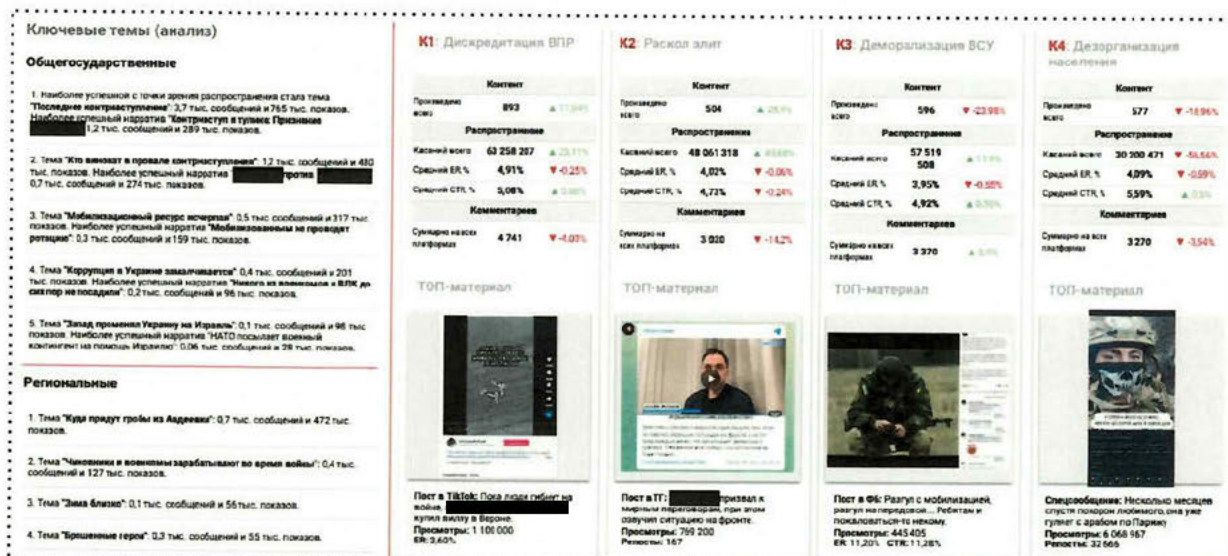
Ключевые темы (анализ)

Общегосударственные

1. Наиболее успешной с точки зрения распространения стала тема "Последнее контрнаступление": 3,7 тыс. сообщений и 765 тыс. показов. Наиболее успешный нарратив "Контрнаступ в тупике. Признание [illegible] 1,2 тыс. сообщений и 289 тыс. показов.

2. Тема "Кто виноват в провале контрнаступления": 1,2 тыс. сообщений и 480 тыс. показов. Наиболее успешный нарратив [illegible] против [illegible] 0,7 тыс. сообщений и 274 тыс. показов.

3. Тема "Мобилизационный ресурс исчерпан": 0,5 тыс. сообщений и 317 тыс. показов. Наиболее успешный нарратив "Мобилизованным не проводят ротацию": 0,3 тыс. сообщений и 159 тыс. показов.

4. Тема "Коррупция в Украине замалчивается": 0,4 тыс. сообщений и 201 тыс. показов. Наиболее успешный нарратив "Никого из военкомов с ВЛК до сих пор не посадили": 0,2 тыс. сообщений и 96 тыс. показов.

5. Тема "Запад променял Украину на Израиль": 0,1 тыс. сообщений и 96 тыс. показов. Наиболее успешный нарратив "НАТО посылает военный контингент на помощь Израилю": 0,06 тыс. сообщений и 28 тыс. показов.

Региональные

1. Тема "Куда придут гробы из Авдеевки": 0,7 тыс. сообщений и 472 тыс. показов.

2. Тема "Чиновники и военкомы зарабатывают во время войны": 0,4 тыс. сообщений и 127 тыс. показов.

3. Тема "Зима близко": 0,1 тыс. сообщений и 56 тыс. показов.

4. Тема "Брошенные герои": 0,3 тыс. сообщений и 55 тыс. показов.

К1: Дискредитация ВПР

| Контент | | |
|---|---|---|
| Произведено всего | 893 | ▲ 17,84% |
| Распространение | | |
| Касаний всего | 63 258 287 | ▲ 23,11% |
| Средний ER, % | 4,91% | ▼ -0,25% |
| Средний CTR, % | 5,08% | ▲ 0,68% |
| Комментариев | | |
| Суммарно на всех платформах | 4 741 | ▼ -4,03% |

ТОП-материал

Пост в TikTok: Пока люди гибнут на войне, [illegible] купил виллу в Вероне.
Просмотры: 1 100 000
ER: 3,60%

К2: Раскол элит

| Контент | | |
|---|---|---|
| Произведено всего | 504 | ▲ 28,9% |
| Распространение | | |
| Касаний всего | 48 061 318 | ▲ 45,68% |
| Средний ER, % | 4,02% | ▼ -0,06% |
| Средний CTR, % | 4,73% | ▼ -0,24% |
| Комментариев | | |
| Суммарно на всех платформах | 3 020 | ▼ -14,2% |

ТОП-материал

Пост в ТГ: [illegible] призвал к мирным переговорам, при этом озвучил ситуацию на фронте.
Просмотры: 789 200
Репосты: 167

К3: Деморализация ВСУ

| Контент | | |
|---|---|---|
| Произведено всего | 596 | ▼ -23,98% |
| Распространение | | |
| Касаний всего | 57 519 508 | ▲ 11,9% |
| Средний ER, % | 3,95% | ▼ -0,55% |
| Средний CTR, % | 4,92% | ▲ 0,70% |
| Комментариев | | |
| Суммарно на всех платформах | 3 370 | ▲ 3,6% |

ТОП-материал

Пост в ФБ: Разгул с мобилизацией, разгул на передовой... Ребятам и пожаловаться-то некому.
Просмотры: 445405
ER: 11,20% CTR: 11,28%

К4: Дезорганизация населения

| Контент | | |
|---|---|---|
| Произведено всего | 577 | ▼ -18,96% |
| Распространение | | |
| Касаний всего | 30 200 471 | ▼ -56,56% |
| Средний ER, % | 4,09% | ▼ -0,59% |
| Средний CTR, % | 5,59% | ▲ 0,3% |
| Комментариев | | |
| Суммарно на всех платформах | 3270 | ▼ -3,54% |

ТОП-материл

Спецсообщение: Несколько месяцев спустя похорон любимого, она уже гуляет с арабом по Парижу
Просмотры: 6 068 967
Репосты: 32 665